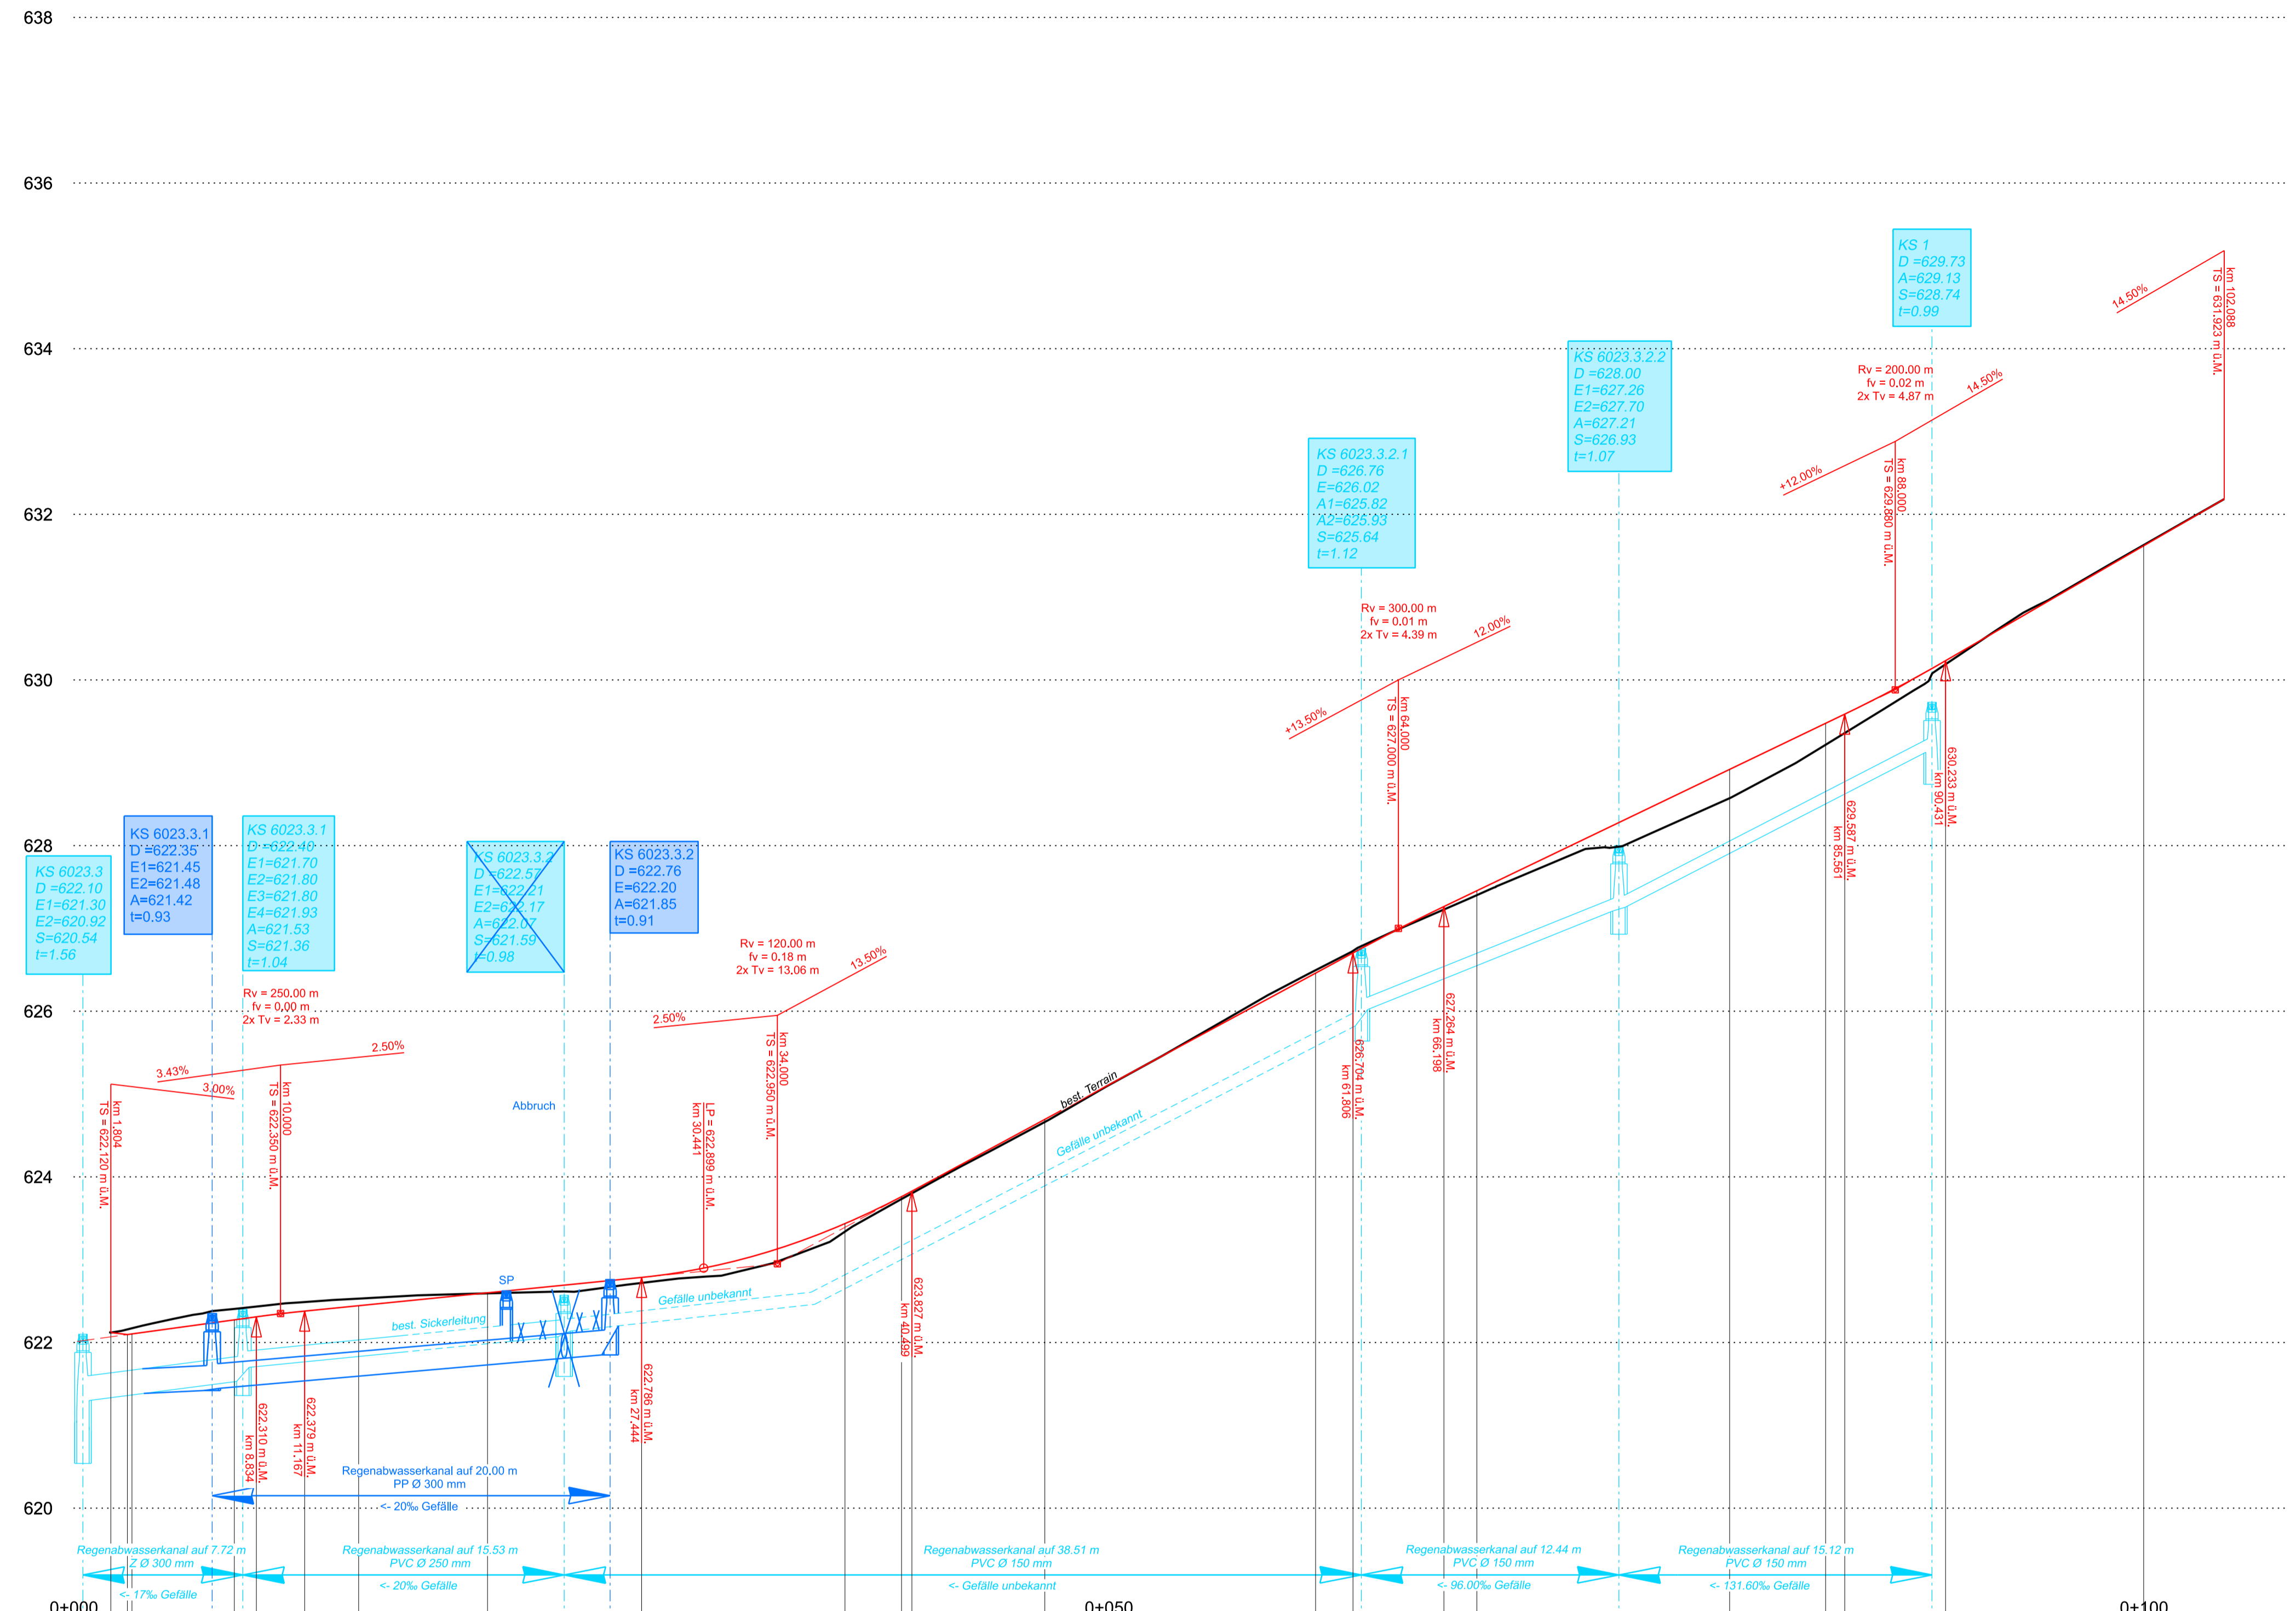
638

636

634

632

630

628

626

624

622

620

KS 6023.3
D =622.10
E1=621.30
E2=620.92
S=620.54
t=1.56

KS 6023.3.1
D =622.35
E1=621.45
E2=621.48
A=621.42
t=0.93

KS 6023.3.1
D =622.40
E1=621.70
E2=621.80
E3=621.80
E4=621.93
A=621.53
S=621.36
t=1.04

KS 6023.3.2
D =622.57
E1=622.21
E2=622.17
A=622.07
S=621.59
t=0.98

KS 6023.3.2
D =622.76
E=622.20
A=621.85
t=0.91

KS 6023.3.2.1
D =626.76
E=626.02
A1=625.82
A2=625.93
S=625.64
t=1.12

KS 6023.3.2.2
D =628.00
E1=627.26
E2=627.70
A=627.21
S=626.93
t=1.07

KS 1
D =629.73
A=629.13
S=628.74
t=0.99

Rv = 250.00 m
fv = 0,00 m
2x Tv = 2.33 m

3.43%
3.00%
2.50%

km 1.804
TS = 622.120 m ü.M.

km 10.000
TS = 622.350 m ü.M.

Abbruch

SP

best. Sickerleitung

Rv = 120.00 m
fv = 0.18 m
2x Tv = 13.06 m

2.50%
13.50%

LP = 622.899 m ü.M.
km 30.441

km 34.000
TS = 622.950 m ü.M.

Gefälle unbekannt

622.310 m ü.M.
km 8.834

622.379 m ü.M.
km 11.167

622.786 m ü.M.
km 27.444

623.827 m ü.M.
km 40.499

best. Terrain

Gefälle unbekannt

Rv = 300.00 m
fv = 0.01 m
2x Tv = 4.39 m

+13.50%
12.00%

km 64.000
TS = 627.000 m ü.M.

626.704 m ü.M.
km 61.806

627.264 m ü.M.
km 66.198

Rv = 200.00 m
fv = 0.02 m
2x Tv = 4.87 m

+12.00%
14.50%

km 88.000
TS = 629.880 m ü.M.

629.587 m ü.M.
km 85.561

630.233 m ü.M.
km 90.431

14.50%

km 102.088
TS = 631.923 m ü.M.

Regenabwasserkanal auf 20.00 m
PP Ø 300 mm
<- 20‰ Gefälle

Regenabwasserkanal auf 7.72 m
Z Ø 300 mm
<- 17‰ Gefälle

Regenabwasserkanal auf 15.53 m
PVC Ø 250 mm
<- 20‰ Gefälle

Regenabwasserkanal auf 38.51 m
PVC Ø 150 mm
<- Gefälle unbekannt

Regenabwasserkanal auf 12.44 m
PVC Ø 150 mm
<- 96.00‰ Gefälle

Regenabwasserkanal auf 15.12 m
PVC Ø 150 mm
<- 131.60‰ Gefälle

0+000

0+050

0+100